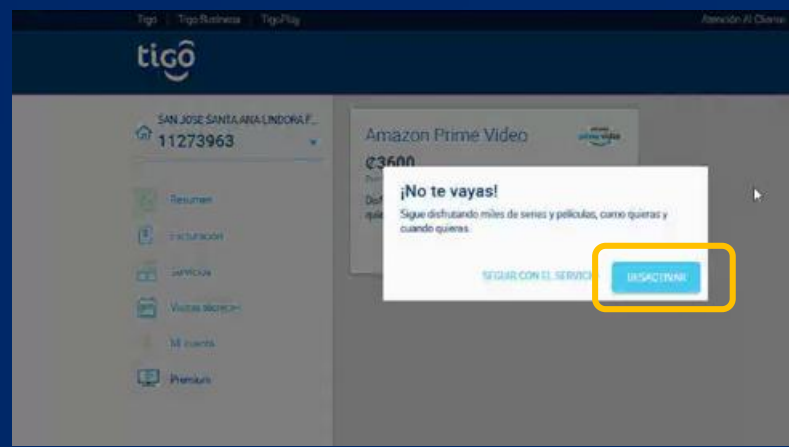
Tigo | Tigo Business | TigoPlay

Atención Al Cliente

tigo

SAN JOSE SANTA ANA LINDORA F...
11273963

Resumen
Facturación
Servicios
Visitas técnicas
Mi cuenta
Premium

Amazon Prime Video
prime video
₡3600
Disf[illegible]
qui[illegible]

¡No te vayas!

Sigue disfrutando miles de series y películas, como quieras y cuando quieras.

SEGUIR CON EL SERVICIO

DESACTIVAR